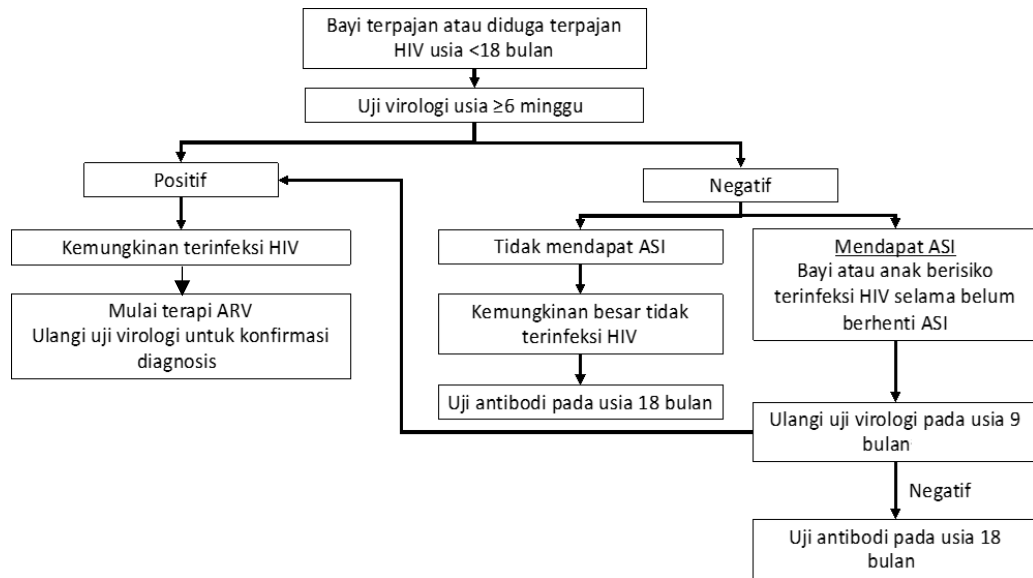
Bayi terpajan atau diduga terpajan HIV usia <18 bulan

Uji virologi usia ≥6 minggu

Positif

Negatif

Kemungkinan terinfeksi HIV

Mulai terapi ARV
Ulangi uji virologi untuk konfirmasi diagnosis

Tidak mendapat ASI

Kemungkinan besar tidak terinfeksi HIV

Uji antibodi pada usia 18 bulan

Mendapat ASI
Bayi atau anak berisiko terinfeksi HIV selama belum berhenti ASI

Ulangi uji virologi pada usia 9 bulan

Negatif

Uji antibodi pada usia 18 bulan